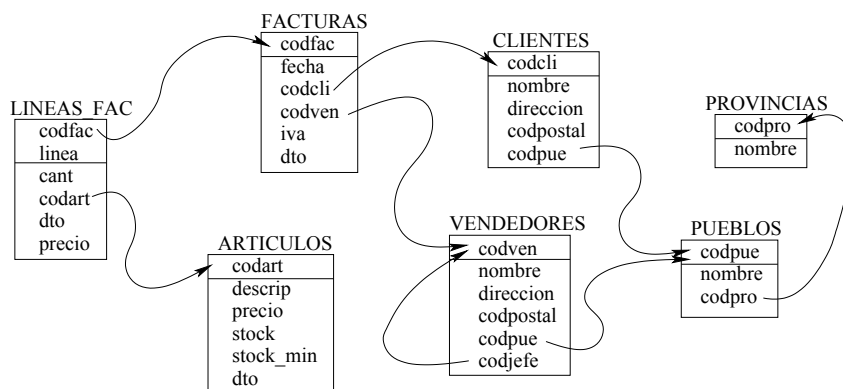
FACTURAS
codfac
fecha
codcli
codven
iva
dto

CLIENTES
codcli
nombre
direccion
codpostal
codpue

PROVINCIAS
codpro
nombre

LINEAS_FAC
codfac
linea
cant
codart
dto
precio

VENDEDORES
codven
nombre
direccion
codpostal
codpue
codjefe

PUEBLOS
codpue
nombre
codpro

ARTICULOS
codart
descrip
precio
stock
stock_min
dto